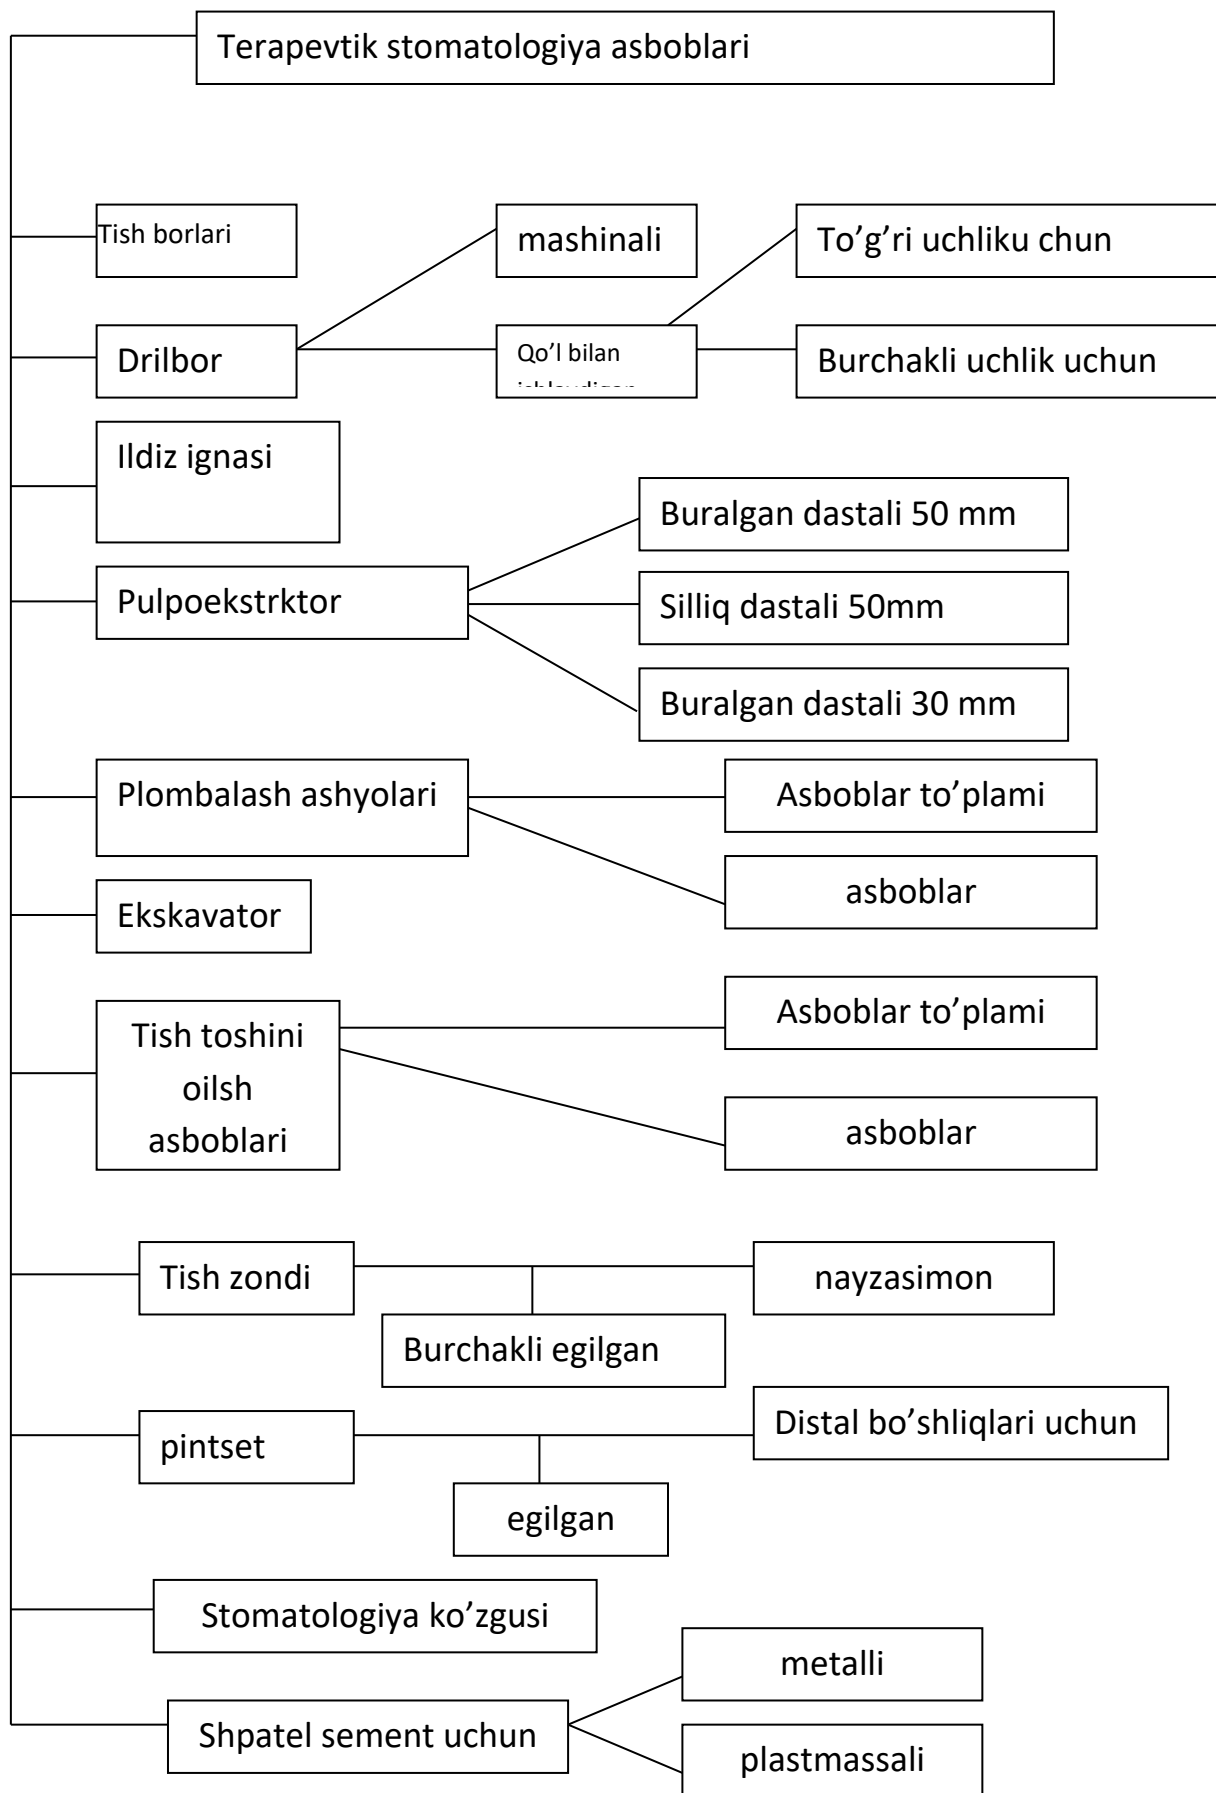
Terapevtik stomatologiya asboblari

Tish borlari

Drilbor

mashinali

Qo’l bilan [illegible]

To’g’ri uchliku chun

Burchakli uchlik uchun

Ildiz ignasi

Pulpoekstrktor

Buralgan dastali 50 mm

Silliq dastali 50mm

Buralgan dastali 30 mm

Plombalash ashyolari

Asboblar to’plami

asboblar

Ekskavator

Tish toshini oilsh asboblari

Asboblar to’plami

asboblar

Tish zondi

nayzasimon

Burchakli egilgan

pintset

Distal bo’shliqlari uchun

egilgan

Stomatologiya ko’zgusi

Shpatel sement uchun

metalli

plastmassali